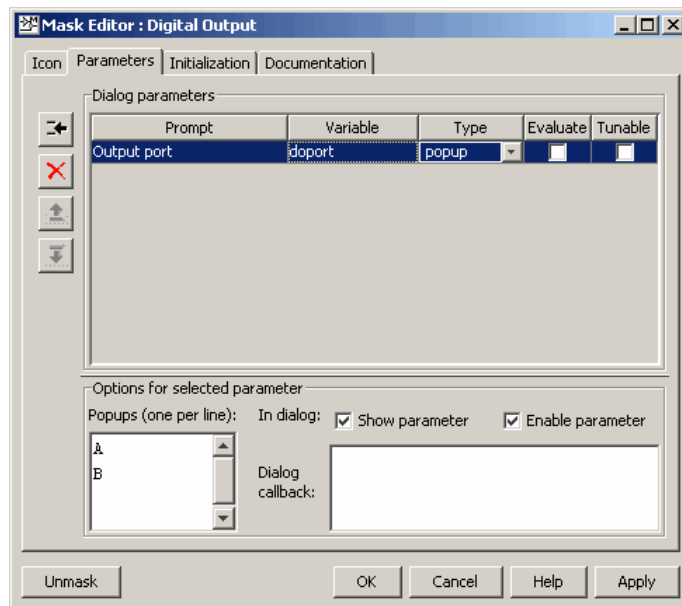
Mask Editor : Digital Output

Icon | Parameters | Initialization | Documentation

Dialog parameters

| Prompt | Variable | Type | Evaluate | Tunable |
|---|---|---|---|---|
| Output port | doport | popup | | |

Options for selected parameter

Popups (one per line):

A
B

In dialog: Show parameter Enable parameter

Dialog callback:

Unmask

OK Cancel Help Apply